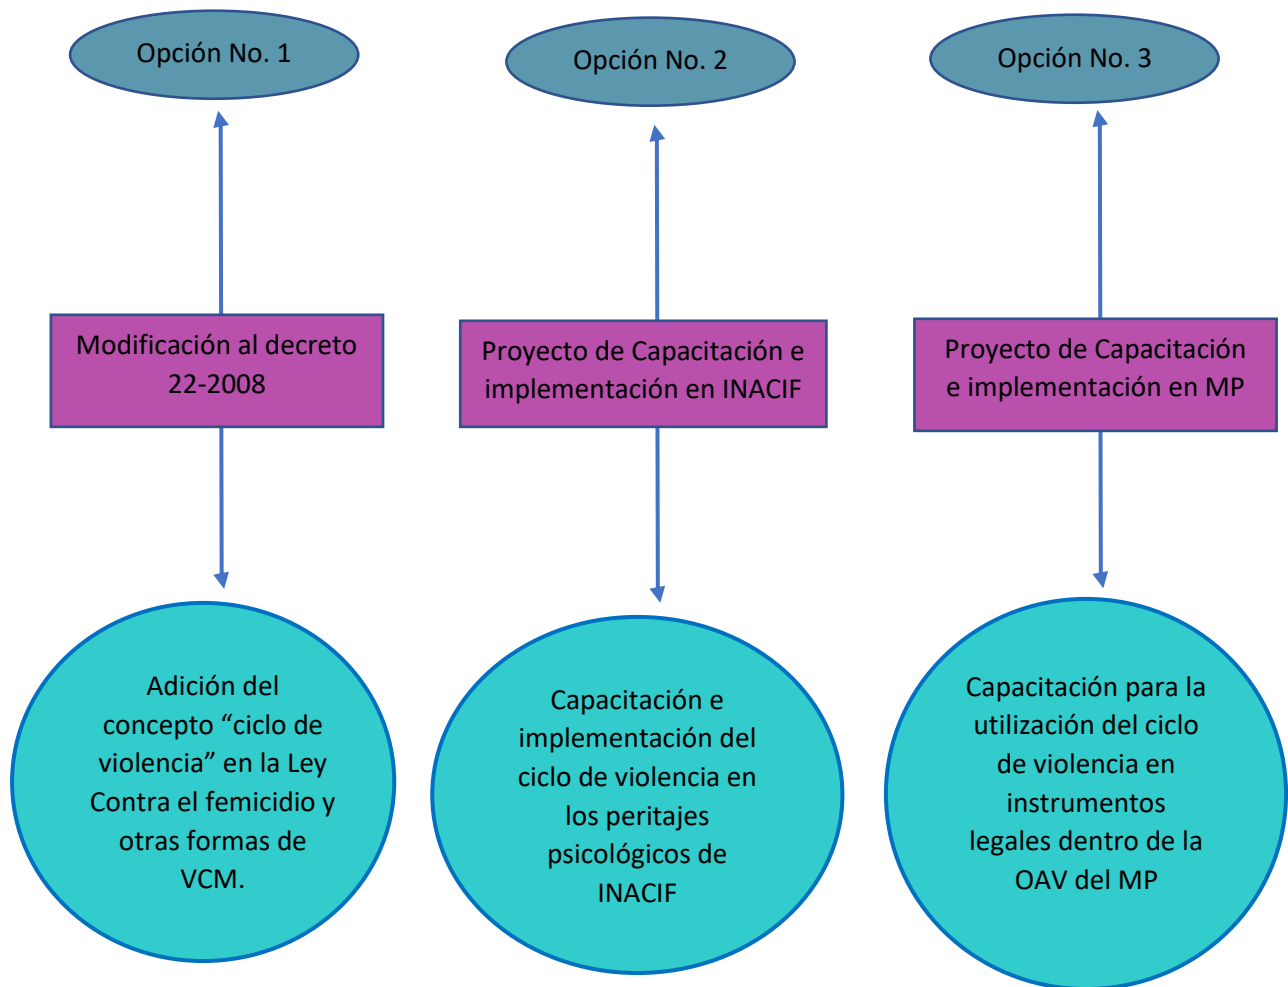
Opción No. 1

Opción No. 2

Opción No. 3

Modificación al decreto 22-2008

Proyecto de Capacitación e implementación en INACIF

Proyecto de Capacitación e implementación en MP

Adición del concepto “ciclo de violencia” en la Ley Contra el femicidio y otras formas de VCM.

Capacitación e implementación del ciclo de violencia en los peritajes psicológicos de INACIF

Capacitación para la utilización del ciclo de violencia en instrumentos legales dentro de la OAV del MP